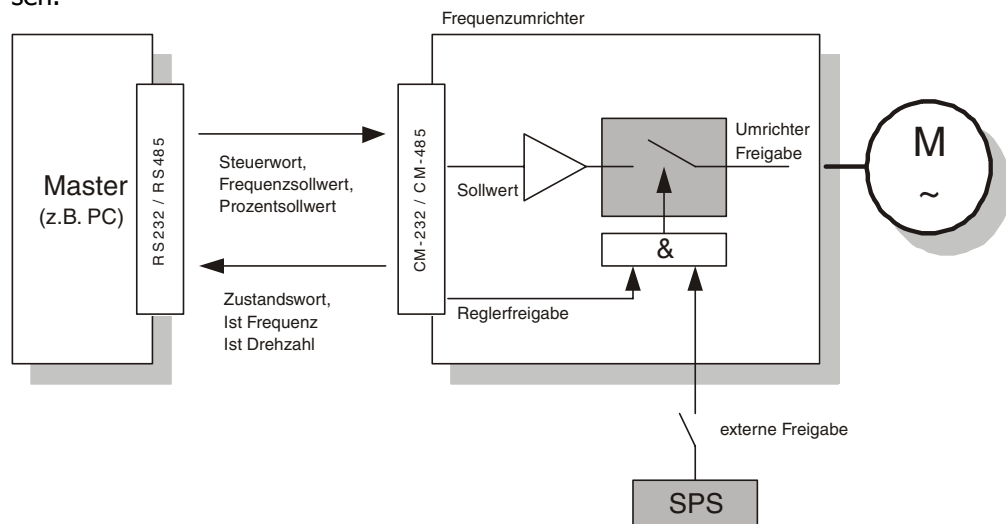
sen.

Frequenzumrichter

Master
(z.B. PC)

RS232 / RS485

Steuerwort,
Frequenzsollwert,
Prozentsollwert

Zustandswort,
Ist Frequenz
Ist Drehzahl

CM-232 / CM-485

Sollwert

Umrichter
Freigabe

&

Reglerfreigabe

M
~

externe Freigabe

SPS